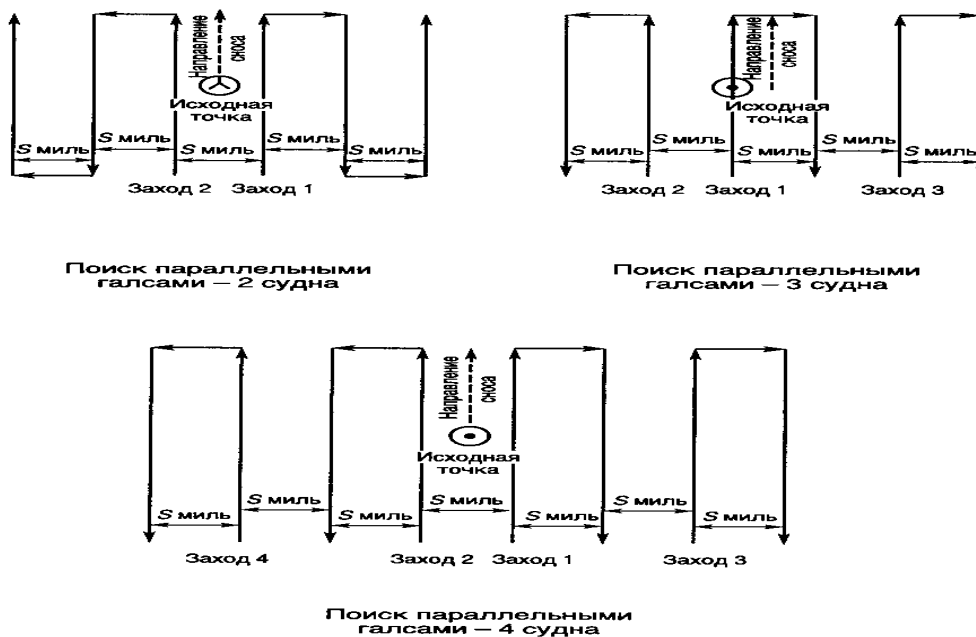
Направление сноса

Исходная точка

S миль S миль S миль S миль S миль

Заход 2 Заход 1

Поиск параллельными галсами – 2 судна

Направление сноса

Исходная точка

S миль S миль S миль S миль S миль

Заход 2 Заход 1 Заход 3

Поиск параллельными галсами – 3 судна

Направление сноса

Исходная точка

S миль S миль S миль S миль S миль S миль S миль

Заход 4 Заход 2 Заход 1 Заход 3

Поиск параллельными галсами – 4 судна